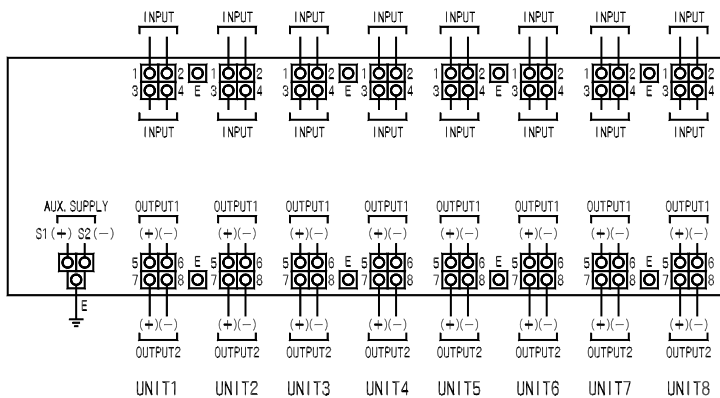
INPUT INPUT INPUT INPUT INPUT INPUT INPUT INPUT

1 2 E 1 2 1 2 E 1 2 1 2 E 1 2 1 2 E 1 2
3 4 3 4 3 4 3 4 3 4 3 4 3 4 3 4

INPUT INPUT INPUT INPUT INPUT INPUT INPUT INPUT

AUX. SUPPLY
S1 (+) S2 (−)

E

OUTPUT1 OUTPUT1 OUTPUT1 OUTPUT1 OUTPUT1 OUTPUT1 OUTPUT1 OUTPUT1
(+)(−) (+)(−) (+)(−) (+)(−) (+)(−) (+)(−) (+)(−) (+)(−)

5 6 E 5 6 5 6 E 5 6 5 6 E 5 6 5 6 E 5 6
7 8 7 8 7 8 7 8 7 8 7 8 7 8 7 8

(+)(−) (+)(−) (+)(−) (+)(−) (+)(−) (+)(−) (+)(−) (+)(−)
OUTPUT2 OUTPUT2 OUTPUT2 OUTPUT2 OUTPUT2 OUTPUT2 OUTPUT2 OUTPUT2

UNIT1 UNIT2 UNIT3 UNIT4 UNIT5 UNIT6 UNIT7 UNIT8